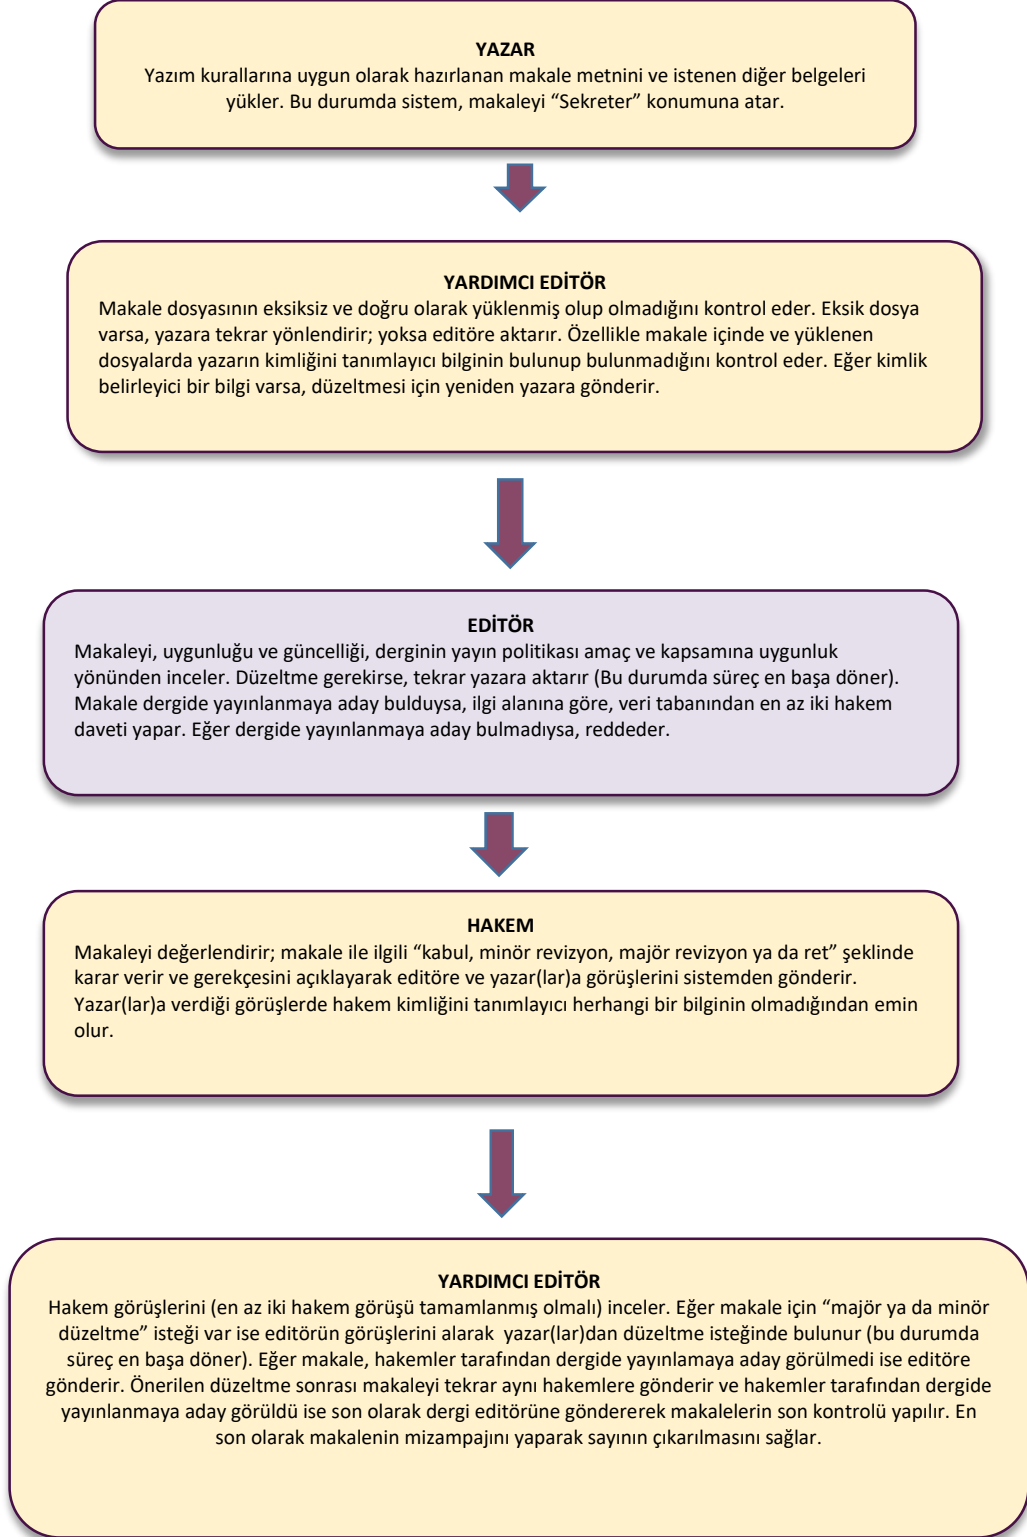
YAZAR
Yazım kurallarına uygun olarak hazırlanan makale metnini ve istenen diğer belgeleri yükler. Bu durumda sistem, makaleyi “Sekreter” konumuna atar.

YARDIMCI EDİTÖR
Makale dosyasının eksiksiz ve doğru olarak yüklenmiş olup olmadığını kontrol eder. Eksik dosya varsa, yazara tekrar yönlendirir; yoksa editöre aktarır. Özellikle makale içinde ve yüklenen dosyalarda yazarın kimliğini tanımlayıcı bilginin bulunup bulunmadığını kontrol eder. Eğer kimlik belirleyici bir bilgi varsa, düzeltmesi için yeniden yazara gönderir.

EDİTÖR
Makaleyi, uygunluğu ve güncelliği, derginin yayın politikası amaç ve kapsamına uygunluk yönünden inceler. Düzeltme gerekirse, tekrar yazara aktarır (Bu durumda süreç en başa döner). Makale dergide yayınlanmaya aday bulduysa, ilgi alanına göre, veri tabanından en az iki hakem daveti yapar. Eğer dergide yayınlanmaya aday bulmadıysa, reddeder.

HAKEM
Makaleyi değerlendirir; makale ile ilgili “kabul, minör revizyon, majör revizyon ya da ret” şeklinde karar verir ve gerekçesini açıklayarak editöre ve yazar(lar)a görüşlerini sistemden gönderir. Yazar(lar)a verdiği görüşlerde hakem kimliğini tanımlayıcı herhangi bir bilginin olmadığından emin olur.

YARDIMCI EDİTÖR
Hakem görüşlerini (en az iki hakem görüşü tamamlanmış olmalı) inceler. Eğer makale için “majör ya da minör düzeltme” isteği var ise editörün görüşlerini alarak yazar(lar)dan düzeltme isteğinde bulunur (bu durumda süreç en başa döner). Eğer makale, hakemler tarafından dergide yayınlamaya aday görülmedi ise editöre gönderir. Önerilen düzeltme sonrası makaleyi tekrar aynı hakemlere gönderir ve hakemler tarafından dergide yayınlanmaya aday görüldü ise son olarak dergi editörüne göndererek makalelerin son kontrolü yapılır. En son olarak makalenin mizampajını yaparak sayının çıkarılmasını sağlar.